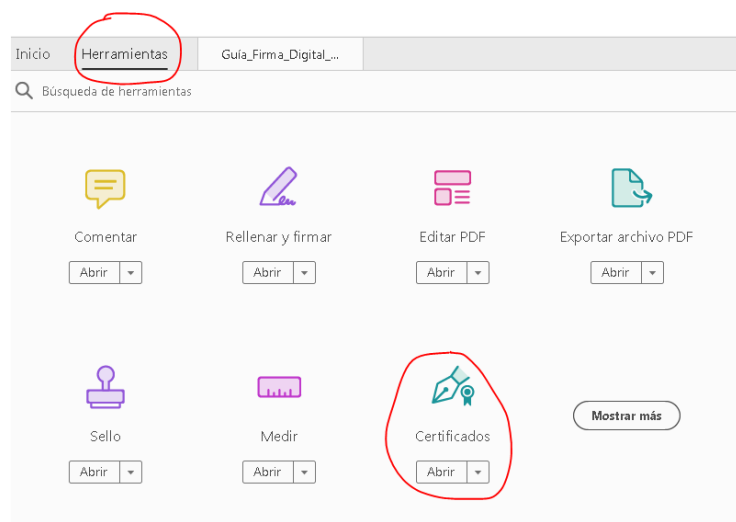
Inicio Herramientas Guía_Firma_Digital_...

Búsqueda de herramientas

Comentar
Abrir

Rellenar y firmar
Abrir

Editar PDF
Abrir

Exportar archivo PDF
Abrir

Sello
Abrir

Medir
Abrir

Certificados
Abrir

Mostrar más